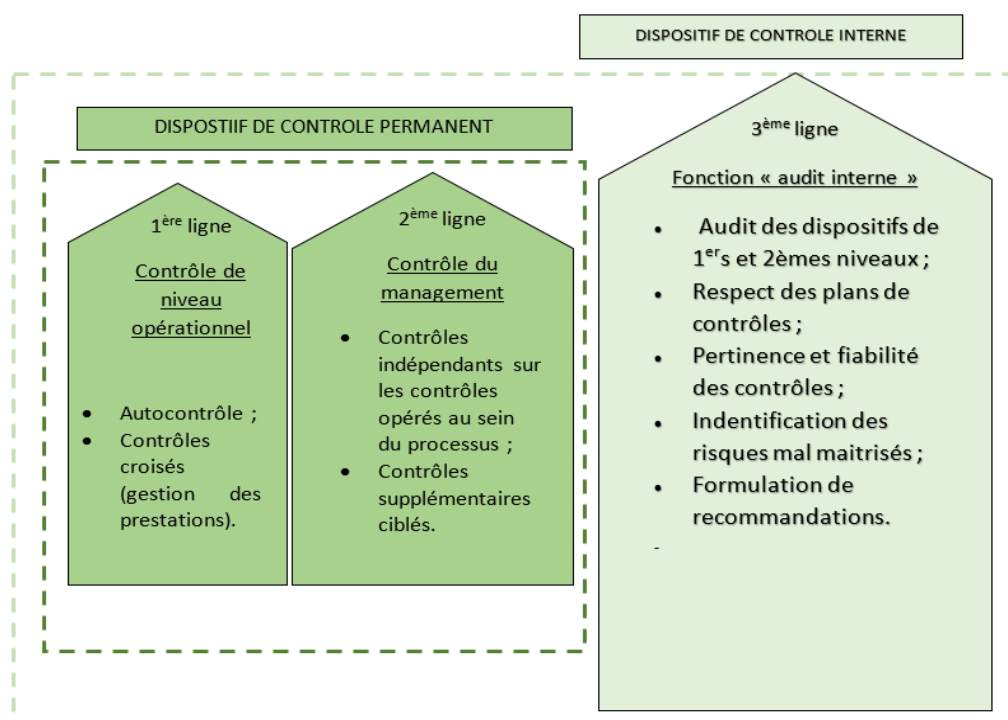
DISPOSITIF DE CONTROLE INTERNE

DISPOSTIIF DE CONTROLE PERMANENT

1$^{ère}$ ligne

Contrôle de niveau opérationnel

- Autocontrôle ;
- Contrôles croisés (gestion des prestations).

2$^{ème}$ ligne

Contrôle du management

- Contrôles indépendants sur les contrôles opérés au sein du processus ;
- Contrôles supplémentaires ciblés.

3$^{ème}$ ligne

Fonction « audit interne »

- Audit des dispositifs de 1$^{er}$s et 2èmes niveaux ;
- Respect des plans de contrôles ;
- Pertinence et fiabilité des contrôles ;
- Indentification des risques mal maitrisés ;
- Formulation de recommandations.

-